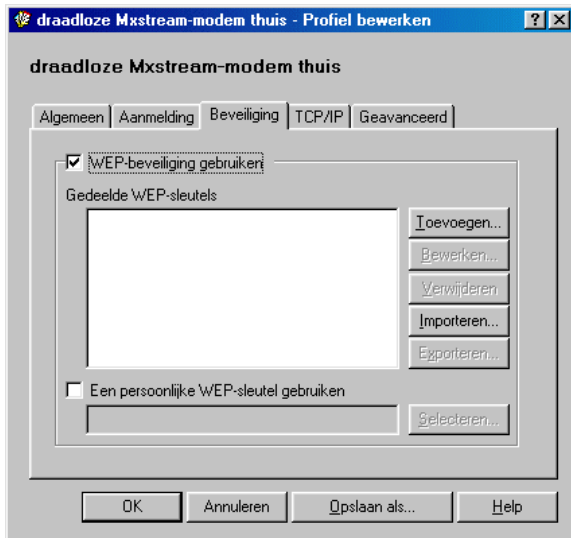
draadloze Mxstream-modem thuis - Profiel bewerken

?

X

draadloze Mxstream-modem thuis

Algemeen | Aanmelding | Beveiliging | TCP/IP | Geavanceerd

WEP-beveiliging gebruiken

Gedeelde WEP-sleutels

Toevoegen...

Bewerken...

Verwijderen

Importeren...

Exporteren...

Een persoonlijke WEP-sleutel gebruiken

Selecteren...

OK

Annuleren

Opslaan als...

Help